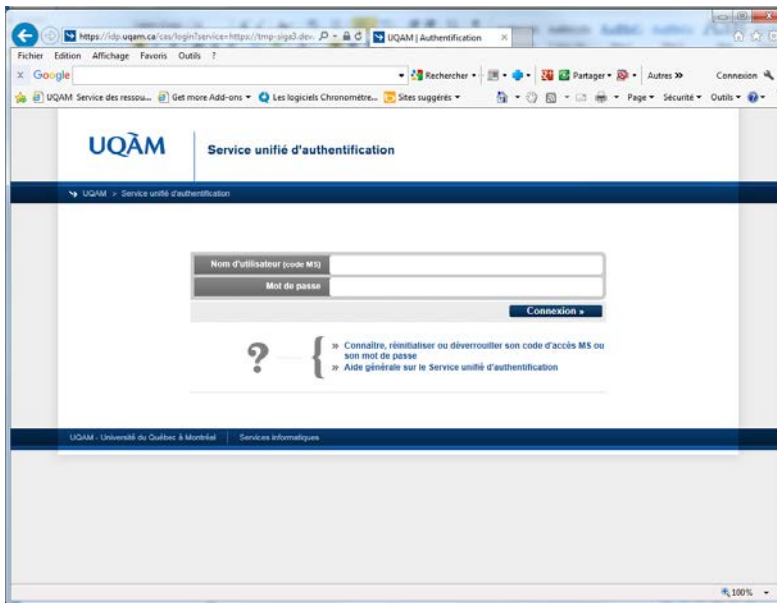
https://idp.uqam.ca/cas/login?service=https://tmp-siga3.dev. UQAM | Authentification

Fichier Edition Affichage Favoris Outils ?

Google Rechercher Partager Autres » Connexion

UQAM Service des ressou... Get more Add-ons Les logiciels Chronomètre... Sites suggérés Page Sécurité Outils

UQÀM Service unifié d'authentification

UQAM > Service unifié d'authentification

Nom d'utilisateur (code MS)

Mot de passe

Connexion »

?

» Connaître, réinitialiser ou déverrouiller son code d'accès MS ou son mot de passe
» Aide générale sur le Service unifié d'authentification

UQAM - Université du Québec à Montréal | Services informatiques

100%